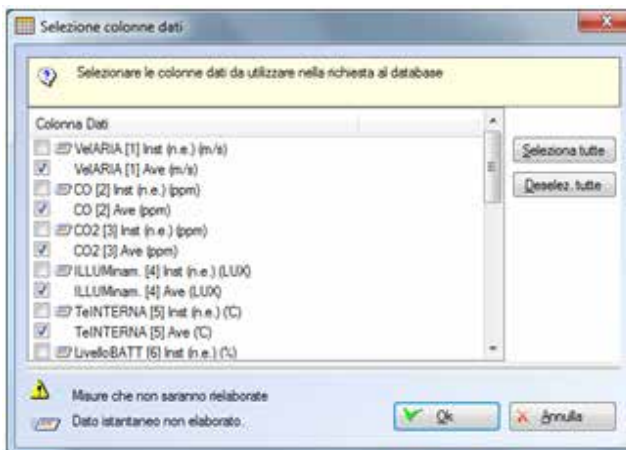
Selezione colonne dati

Selezionare le colonne dati da utilizzare nella richiesta al database

Colonna Dati
VelARIA [1] Inst (n.e.) (m/s)
VelARIA [1] Ave (m/s)
CO [2] Inst (n.e.) (ppm)
CO [2] Ave (ppm)
CO2 [3] Inst (n.e.) (ppm)
CO2 [3] Ave (ppm)
ILLUMinam. [4] Inst (n.e.) (LUX)
ILLUMinam. [4] Ave (LUX)
TeINTERNA [5] Inst (n.e.) (C)
TeINTERNA [5] Ave (C)
LivelloBATT [6] Inst (n.e.) (%)

Seleziona tutte
Deselez. tutte

Misure che non saranno rielaborate
Dato istantaneo non elaborato.

Ok
Annulla